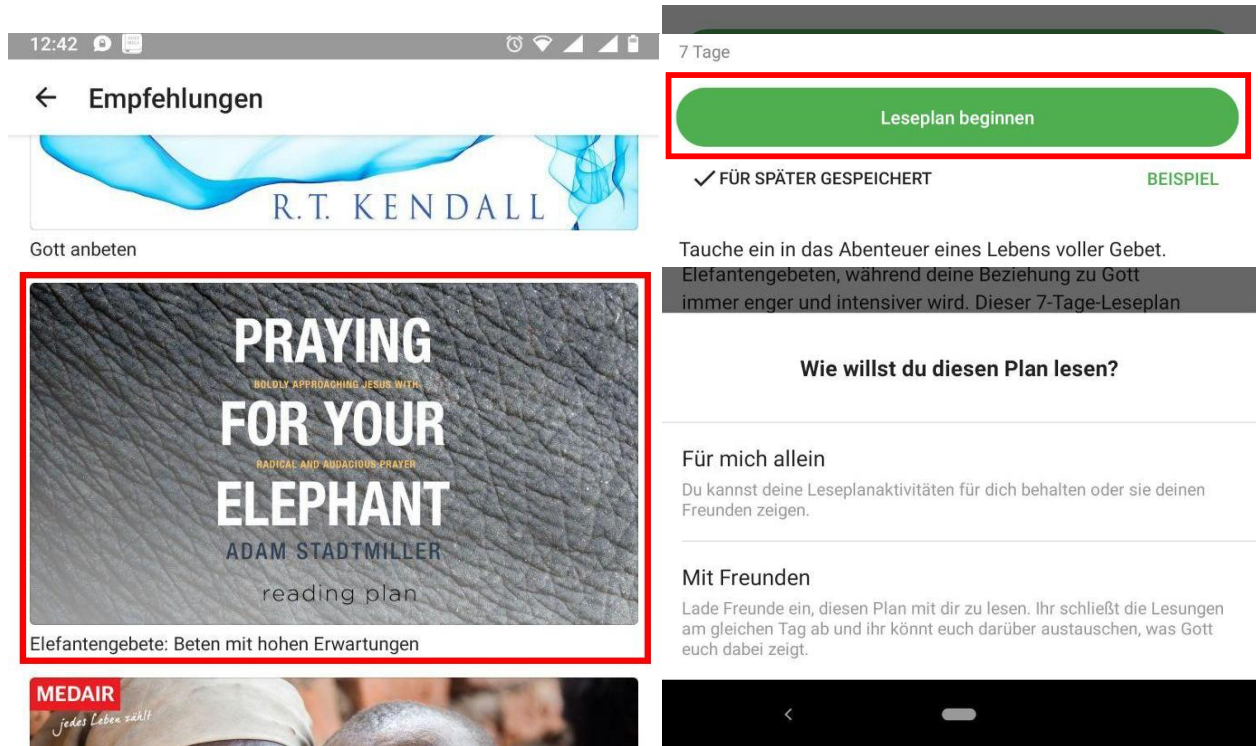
12:42

← Empfehlungen

R.T. KENDALL

Gott anbeten

PRAYING
BOLDLY APPROACHING JESUS WITH
FOR YOUR
RADICAL AND AUDACIOUS PRAYER
ELEPHANT
ADAM STADTMILLER
reading plan

Elefantengebete: Beten mit hohen Erwartungen

MEDAIR
jedes Leben zählt

7 Tage

Leseplan beginnen

✓ FÜR SPÄTER GESPEICHERT

BEISPIEL

Tauche ein in das Abenteuer eines Lebens voller Gebet. Elefantengebeten, während deine Beziehung zu Gott immer enger und intensiver wird. Dieser 7-Tage-Leseplan

Wie willst du diesen Plan lesen?

Für mich allein
Du kannst deine Leseplanaktivitäten für dich behalten oder sie deinen Freunden zeigen.

Mit Freunden
Lade Freunde ein, diesen Plan mit dir zu lesen. Ihr schließt die Lesungen am gleichen Tag ab und ihr könnt euch darüber austauschen, was Gott euch dabei zeigt.